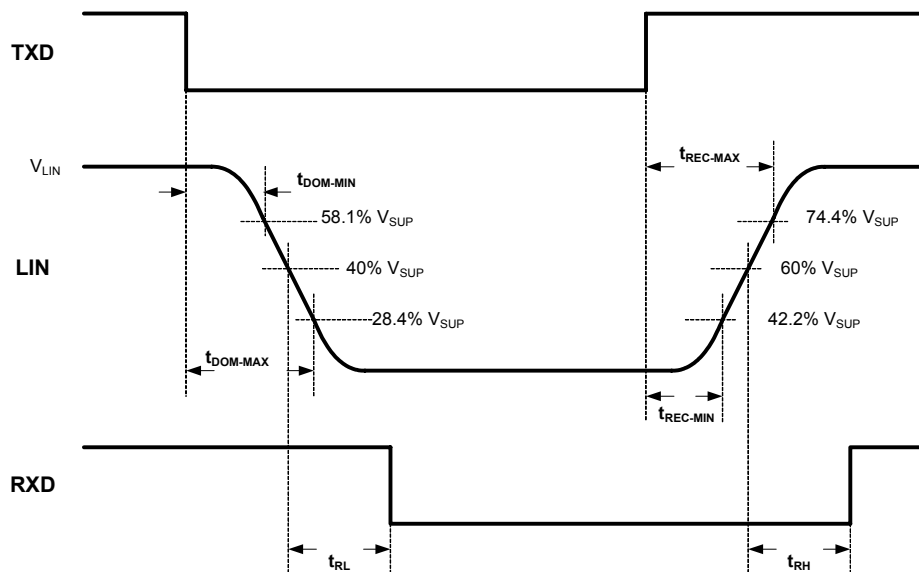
TXD

$V_{LIN}$

$t_{DOM-MIN}$

$t_{REC-MAX}$

58.1% $V_{SUP}$

74.4% $V_{SUP}$

LIN

40% $V_{SUP}$

60% $V_{SUP}$

28.4% $V_{SUP}$

42.2% $V_{SUP}$

$t_{DOM-MAX}$

$t_{REC-MIN}$

RXD

$t_{RL}$

$t_{RH}$